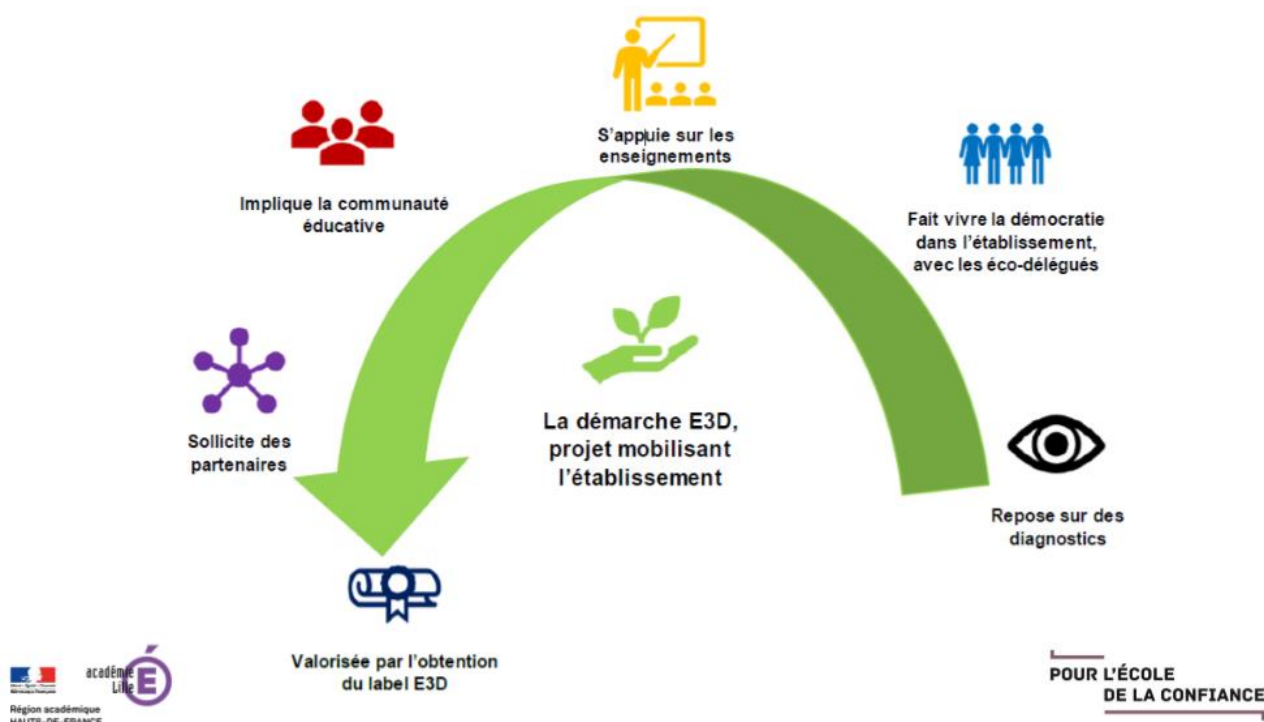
S'appuie sur les enseignements

Implique la communauté éducative

Fait vivre la démocratie dans l'établissement, avec les éco-délégués

Sollicite des partenaires

La démarche E3D, projet mobilisant l'établissement

Repose sur des diagnostics

Valorisée par l'obtention du label E3D

Région académique HAUTS-DE-FRANCE

académie Lille

POUR L'ÉCOLE DE LA CONFIANCE